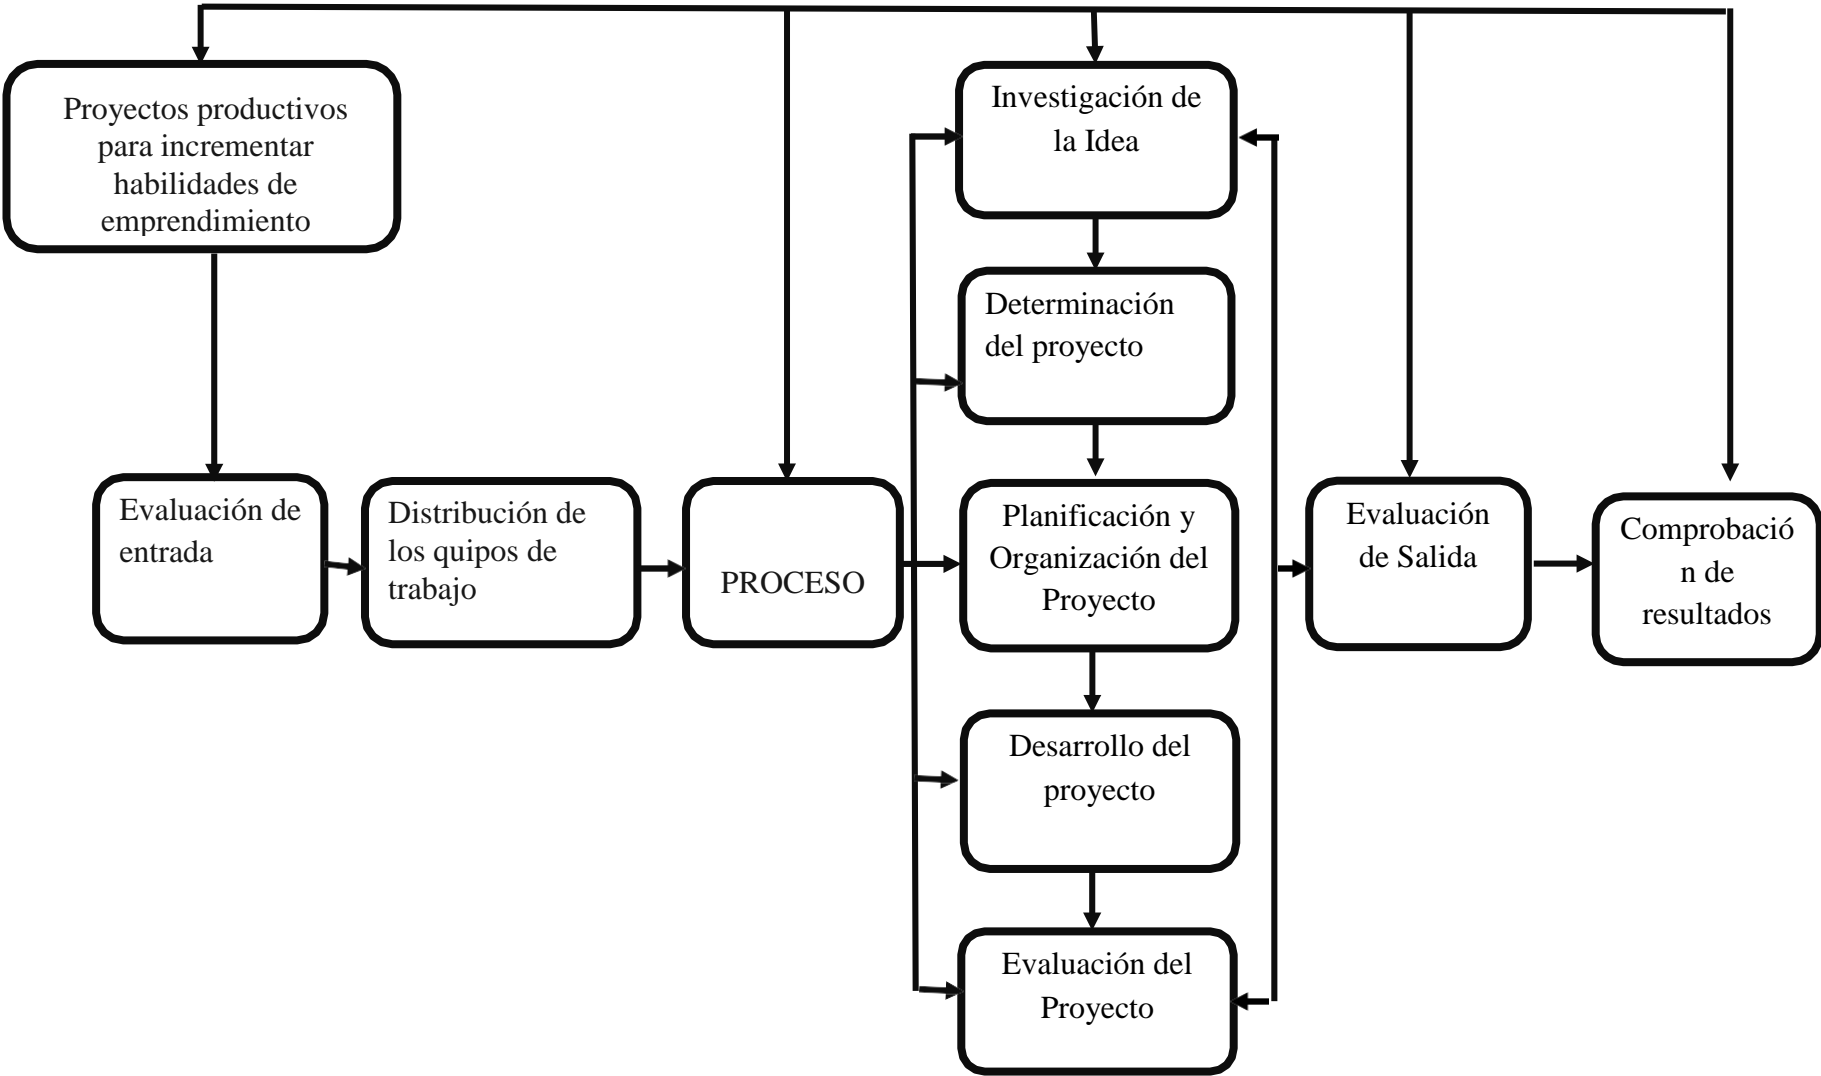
Proyectos productivos para incrementar habilidades de emprendimiento

Investigación de la Idea

Determinación del proyecto

Evaluación de entrada

Distribución de los quipos de trabajo

PROCESO

Planificación y Organización del Proyecto

Evaluación de Salida

Comprobació n de resultados

Desarrollo del proyecto

Evaluación del Proyecto